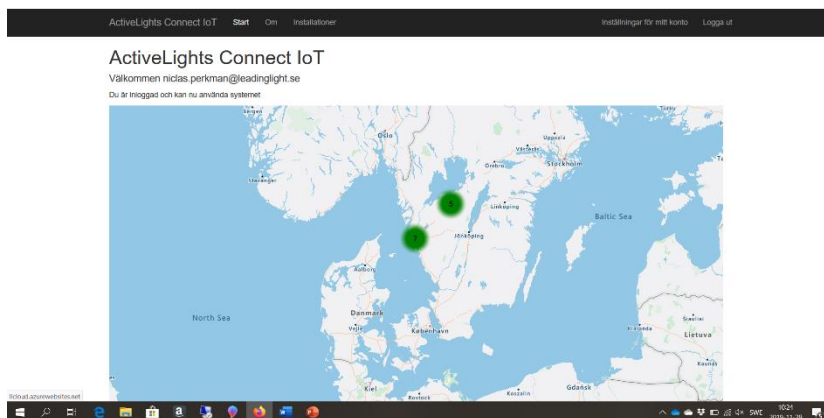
ActiveLights Connect IoT Start Om Installationer Inställningar för mitt konto Logga ut

ActiveLights Connect IoT

Välkommen niclas.perkman@leadinglight.se

Du är inloggad och kan nu använda systemet

Oslo
Uppsala
Västerås
Örebro
Stockholm
Stavanger
5
Linköping
Baltic Sea
7
Jönköping
Aalborg
Danmark
North Sea
Vejle
København
Lietuva
Kaunas
Kiel
Rostock
Koszalin
Gdańsk

lcloud.azurewebsites.net

SWE 10:21